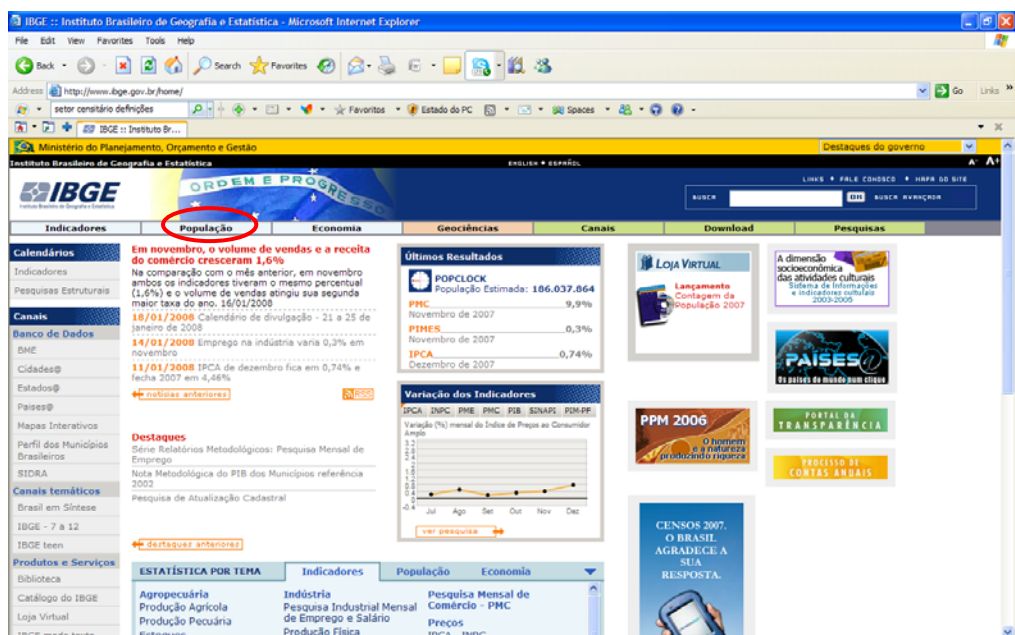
IBGE :: Instituto Brasileiro de Geografia e Estatística - Microsoft Internet Explorer

File Edit View Favorites Tools Help

Back Search Favorites

Address http://www.ibge.gov.br/home/ Go Links

setor censitário definições Favoritos Estado do PC Spaces

IBGE :: Instituto Br...

Ministério do Planejamento, Orçamento e Gestão Destaques do governo

Instituto Brasileiro de Geografia e Estatística ENGLISH • ESPAÑOL A- A+

IBGE ORDEM E PROGRESSO

LINKS • FALE CONOSCO • MAPA DO SITE

BUSCA OK BUSCA AVANÇADA

Indicadores | População | Economia | Geociências | Canais | Download | Pesquisas

Calendários
Indicadores
Pesquisas Estruturais
Canais
Banco de Dados
BME
Cidades@
Estados@
Países@
Mapas Interativos
Perfil dos Municípios Brasileiros
SIDRA
Canais temáticos
Brasil em Síntese
IBGE - 7 a 12
IBGE teen
Produtos e Serviços
Biblioteca
Catálogo do IBGE
Loja Virtual

Em novembro, o volume de vendas e a receita do comércio cresceram 1,6%
Na comparação com o mês anterior, em novembro ambos os indicadores tiveram o mesmo percentual (1,6%) e o volume de vendas atingiu sua segunda maior taxa do ano. 16/01/2008
18/01/2008 Calendário de divulgação - 21 a 25 de janeiro de 2008
14/01/2008 Emprego na indústria varia 0,3% em novembro
11/01/2008 IPCA de dezembro fica em 0,74% e fecha 2007 em 4,46%
notícias anteriores RSS

Destaques
Série Relatórios Metodológicos: Pesquisa Mensal de Emprego
Nota Metodológica do PIB dos Municípios referência 2002
Pesquisa de Atualização Cadastral
destaques anteriores

Últimos Resultados
POPCLOCK
População Estimada: 186.037.864
PMC 9,9%
Novembro de 2007
PIMES 0,3%
Novembro de 2007
IPCA 0,74%
Dezembro de 2007

Variação dos Indicadores
IPCA INPC PME PMC PIB SINAPI PIM-PF
Variação (%) mensal do Índice de Preços ao Consumidor Amplo
Jul Ago Set Out Nov Dez
ver pesquisa

LOJA VIRTUAL
Lançamento Contagem da População 2007

A dimensão socioeconômica das atividades culturais
Sistema de informações e indicadores culturais 2003-2005

PAÍSES@
Os países do mundo num clique

PPM 2006
O homem e a natureza produzindo riqueza

PORTAL DA TRANSPARÊNCIA

PROCESSO DE CONTAS ANUAIS

CENSOS 2007. O BRASIL AGRADECE A SUA RESPOSTA.

ESTATÍSTICA POR TEMA | Indicadores | População | Economia
Agropecuária
Produção Agrícola
Produção Pecuária
Indústria
Pesquisa Industrial Mensal de Emprego e Salário
Produção Física
Pesquisa Mensal de Comércio - PMC
Preços